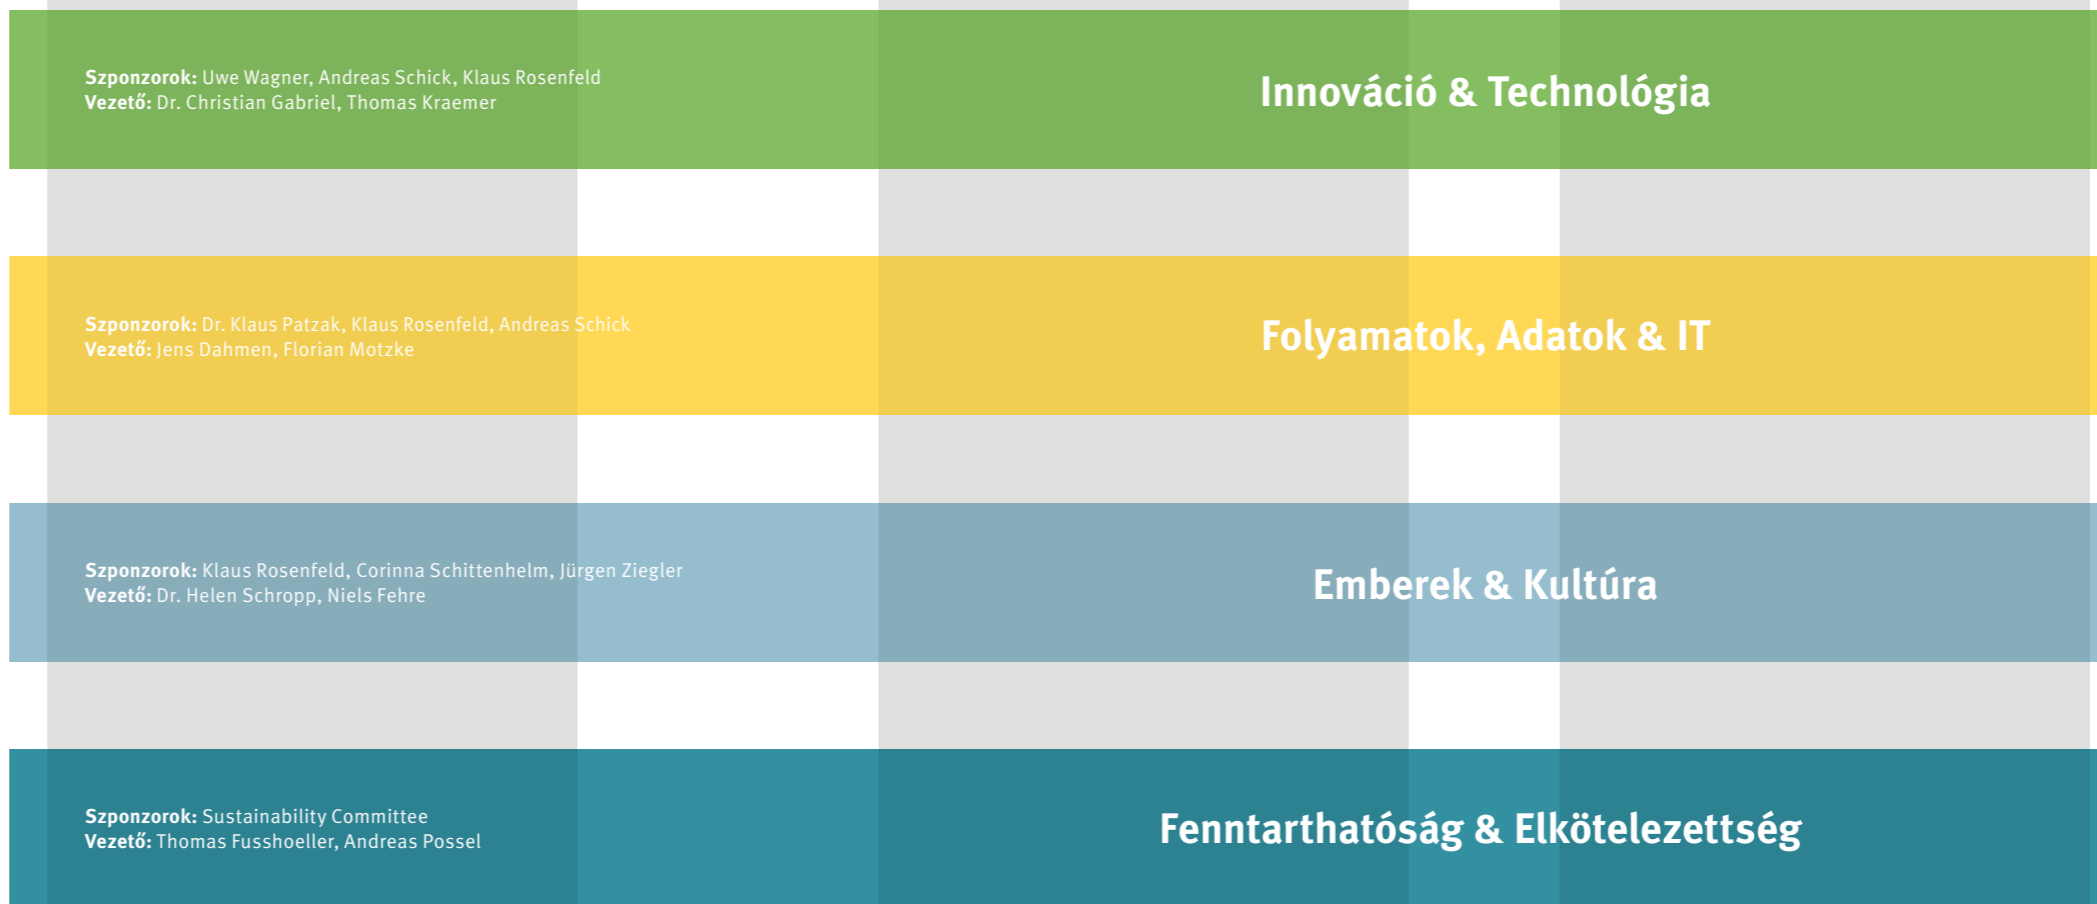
Szponzorok: Uwe Wagner, Andreas Schick, Klaus Rosenfeld
Vezető: Dr. Christian Gabriel, Thomas Kraemer

Innováció & Technológia

Szponzorok: Dr. Klaus Patzak, Klaus Rosenfeld, Andreas Schick
Vezető: Jens Dahmen, Florian Motzke

Folyamatok, Adatok & IT

Szponzorok: Klaus Rosenfeld, Corinna Schittenhelm, Jürgen Ziegler
Vezető: Dr. Helen Schropp, Niels Fehre

Emberek & Kultúra

Szponzorok: Sustainability Committee
Vezető: Thomas Fusshoeller, Andreas Possel

Fenntarthatóság & Elkötelezettség